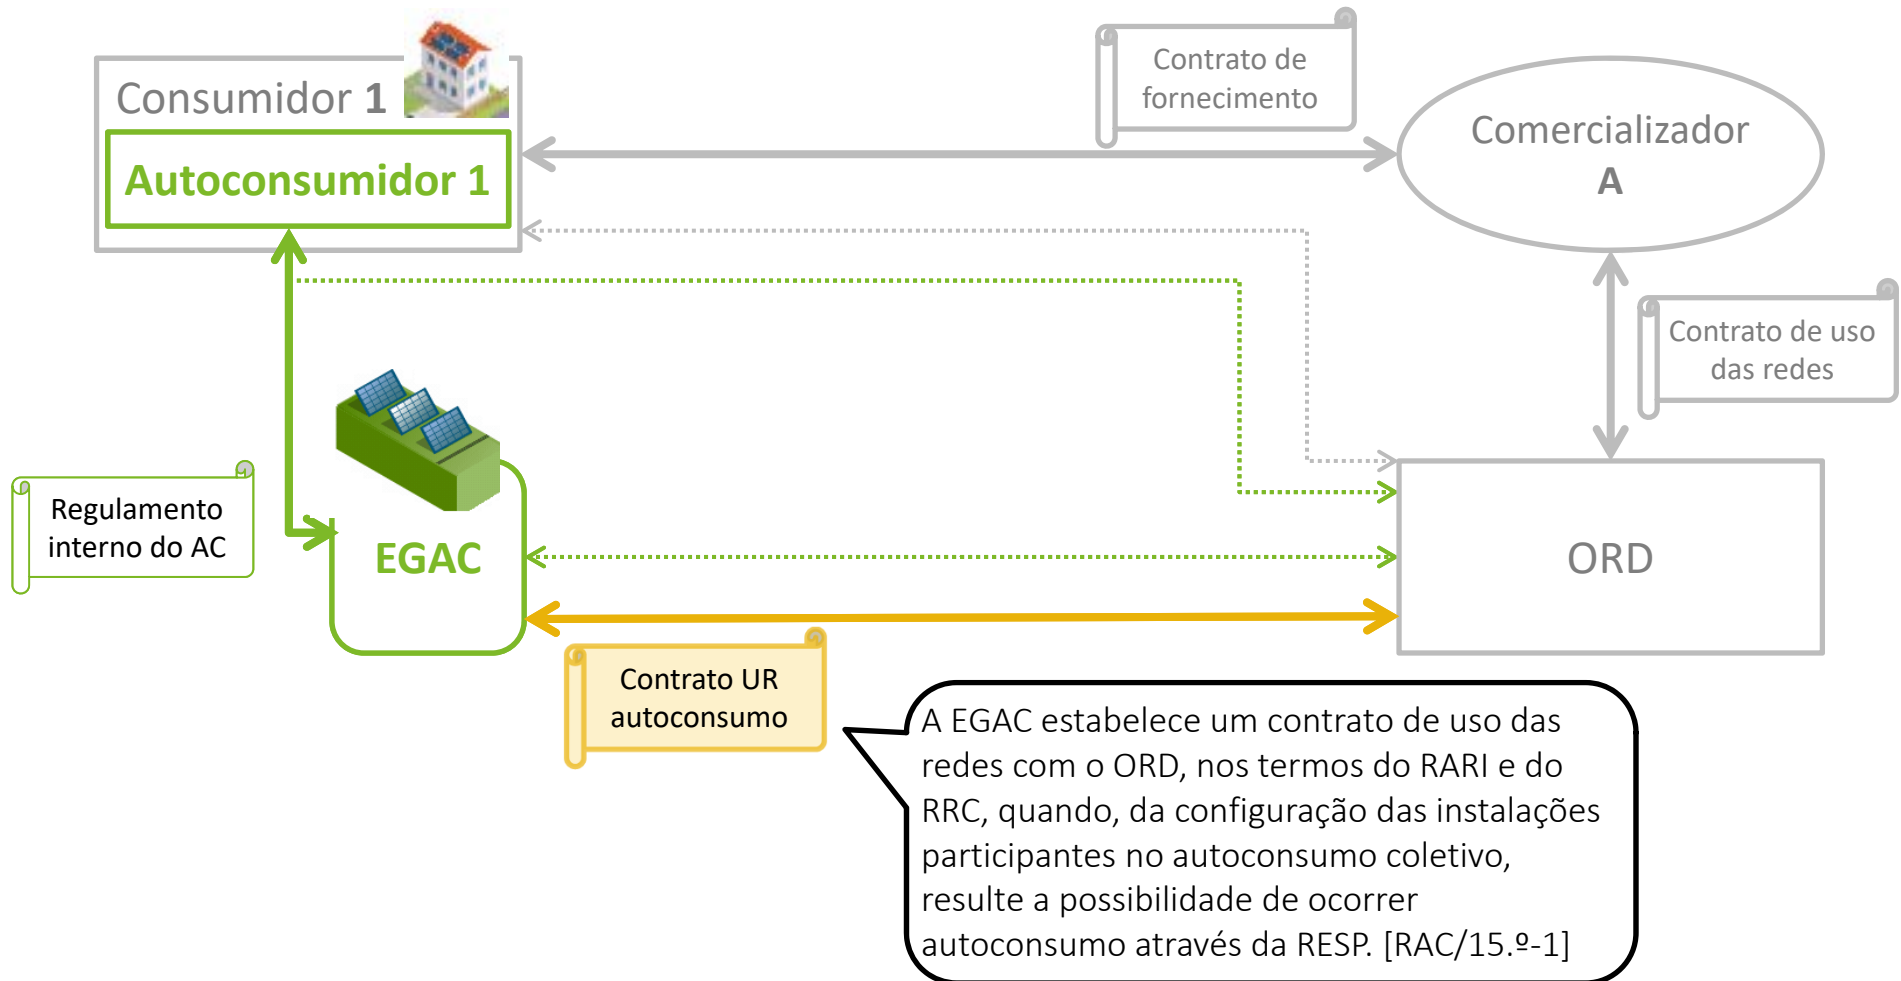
Consumidor 1

Autoconsumidor 1

Contrato de fornecimento

Comercializador A

Contrato de uso das redes

Regulamento interno do AC

EGAC

ORD

Contrato UR autoconsumo

A EGAC estabelece um contrato de uso das redes com o ORD, nos termos do RARI e do RRC, quando, da configuração das instalações participantes no autoconsumo coletivo, resulte a possibilidade de ocorrer autoconsumo através da RESP. [RAC/15.º-1]